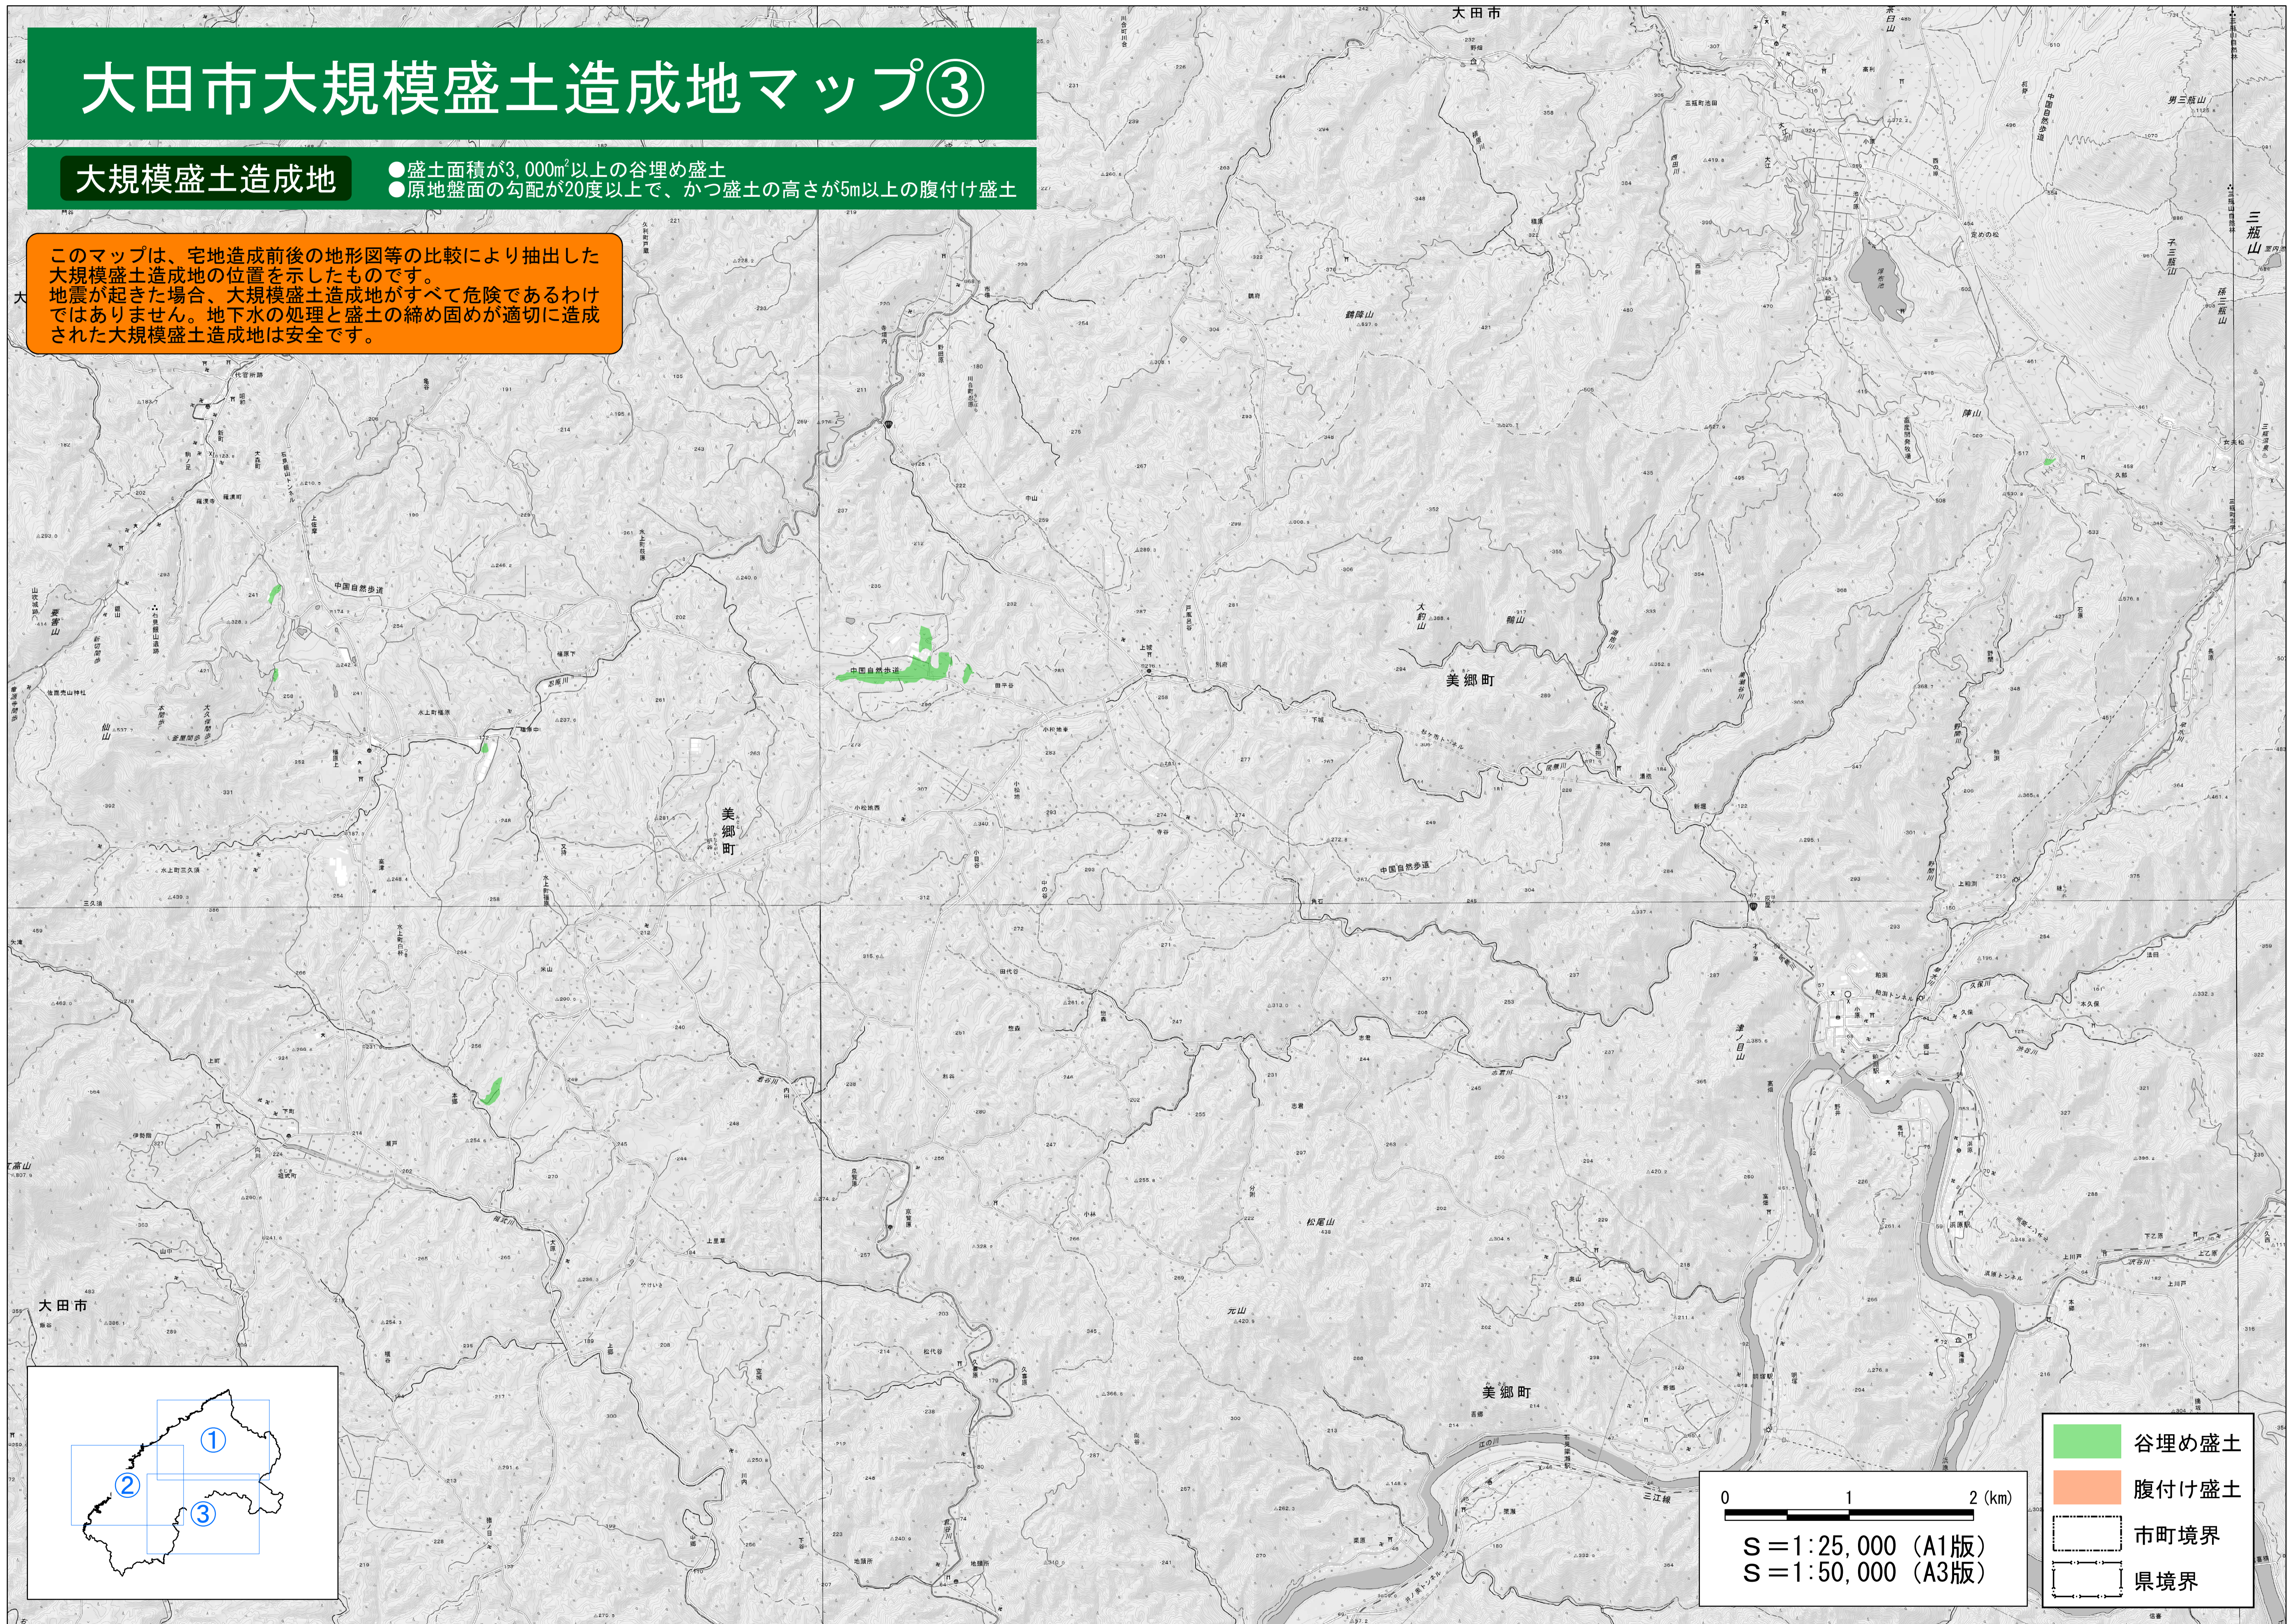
大田市大規模盛土造成地マップ③

大規模盛土造成地
●盛土面積が3,000㎡以上の谷埋め盛土
●原地盤面の勾配が20度以上で、かつ盛土の高さが5m以上の腹付け盛土

このマップは、宅地造成前後の地形図等の比較により抽出した大規模盛土造成地の位置を示したものです。
地震が起きた場合、大規模盛土造成地がすべて危険であるわけではありません。地下水の処理と盛土の締め固めが適切に造成された大規模盛土造成地は安全です。

大田市
三瓶山
美郷町
美郷町
美郷町
大田市

①
②
③

0 1 2 (km)
S＝1:25,000 (A1版)
S＝1:50,000 (A3版)

谷埋め盛土
腹付け盛土
市町境界
県境界